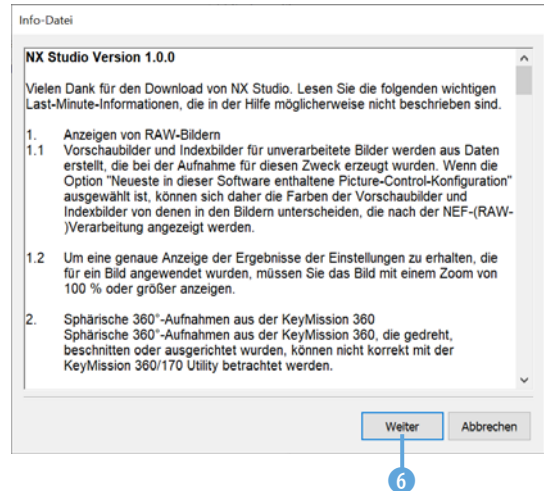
Info-Datei

NX Studio Version 1.0.0

Vielen Dank für den Download von NX Studio. Lesen Sie die folgenden wichtigen Last-Minute-Informationen, die in der Hilfe möglicherweise nicht beschrieben sind.

1. Anzeigen von RAW-Bildern
1.1 Vorschaubilder und Indexbilder für unverarbeitete Bilder werden aus Daten erstellt, die bei der Aufnahme für diesen Zweck erzeugt wurden. Wenn die Option "Neueste in dieser Software enthaltene Picture-Control-Konfiguration" ausgewählt ist, können sich daher die Farben der Vorschaubilder und Indexbilder von denen in den Bildern unterscheiden, die nach der NEF-(RAW-)Verarbeitung angezeigt werden.

1.2 Um eine genaue Anzeige der Ergebnisse der Einstellungen zu erhalten, die für ein Bild angewendet wurden, müssen Sie das Bild mit einem Zoom von 100 % oder größer anzeigen.

2. Sphärische 360°-Aufnahmen aus der KeyMission 360
Sphärische 360°-Aufnahmen aus der KeyMission 360, die gedreht, beschnitten oder ausgerichtet wurden, können nicht korrekt mit der KeyMission 360/170 Utility betrachtet werden.

Weiter
Abbrechen

6